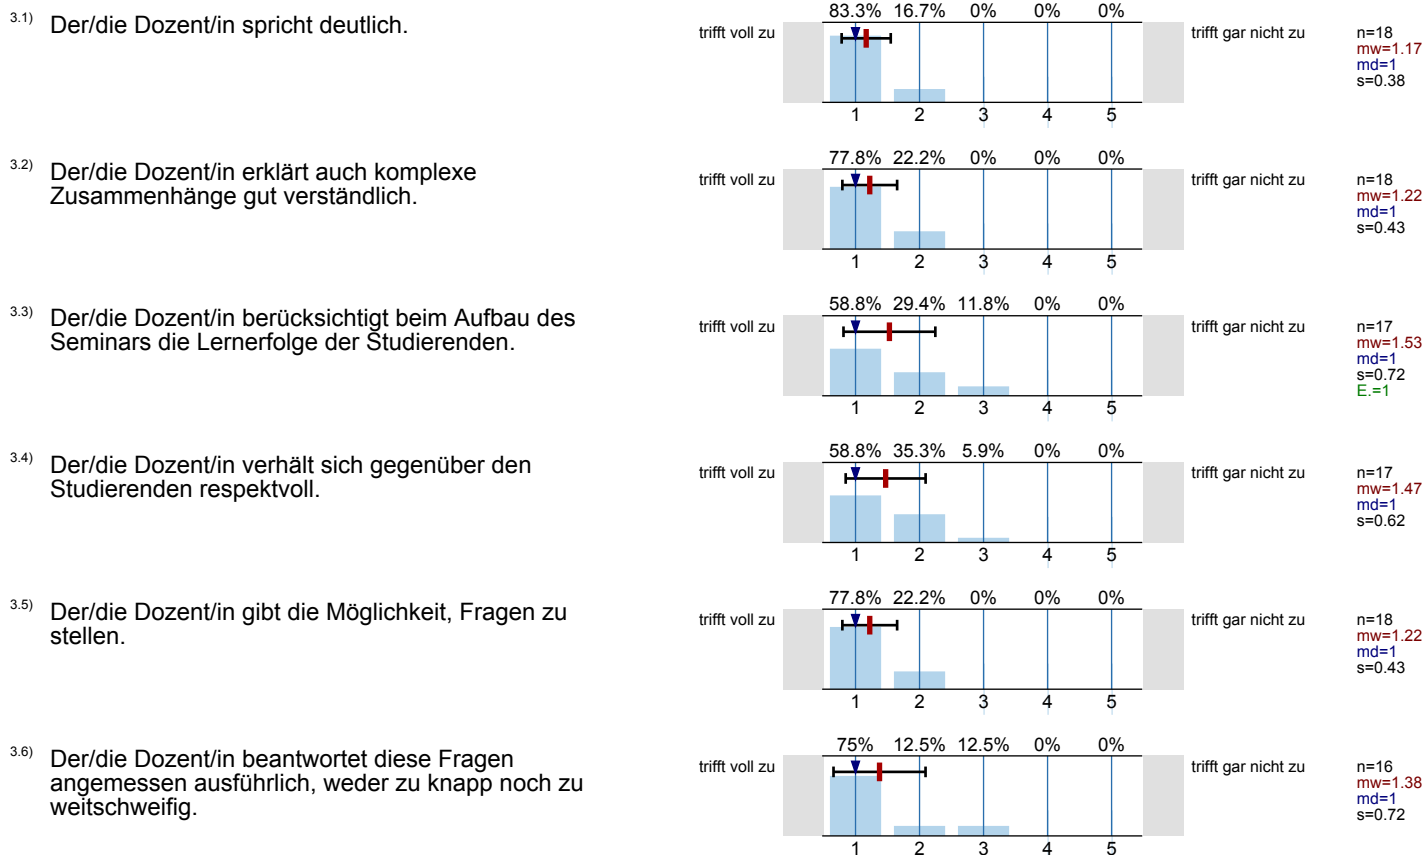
3.1) Der/die Dozent/in spricht deutlich.

83.3% 16.7% 0% 0% 0%

trifft voll zu

trifft gar nicht zu

1 2 3 4 5

n=18
mw=1.17
md=1
s=0.38

3.2) Der/die Dozent/in erklärt auch komplexe Zusammenhänge gut verständlich.

77.8% 22.2% 0% 0% 0%

trifft voll zu

trifft gar nicht zu

1 2 3 4 5

n=18
mw=1.22
md=1
s=0.43

3.3) Der/die Dozent/in berücksichtigt beim Aufbau des Seminars die Lernerfolge der Studierenden.

58.8% 29.4% 11.8% 0% 0%

trifft voll zu

trifft gar nicht zu

1 2 3 4 5

n=17
mw=1.53
md=1
s=0.72
E.=1

3.4) Der/die Dozent/in verhält sich gegenüber den Studierenden respektvoll.

58.8% 35.3% 5.9% 0% 0%

trifft voll zu

trifft gar nicht zu

1 2 3 4 5

n=17
mw=1.47
md=1
s=0.62

3.5) Der/die Dozent/in gibt die Möglichkeit, Fragen zu stellen.

77.8% 22.2% 0% 0% 0%

trifft voll zu

trifft gar nicht zu

1 2 3 4 5

n=18
mw=1.22
md=1
s=0.43

3.6) Der/die Dozent/in beantwortet diese Fragen angemessen ausführlich, weder zu knapp noch zu weitschweifig.

75% 12.5% 12.5% 0% 0%

trifft voll zu

trifft gar nicht zu

1 2 3 4 5

n=16
mw=1.38
md=1
s=0.72